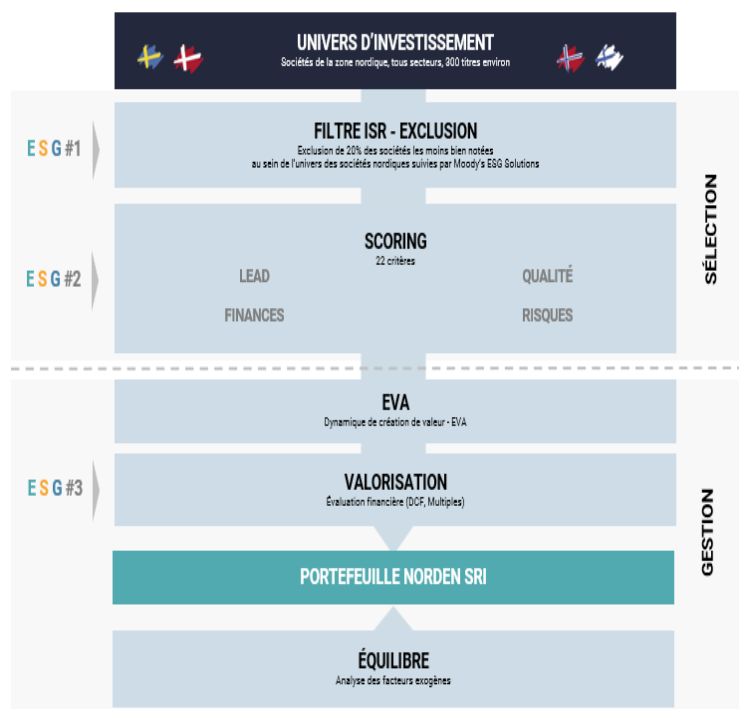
UNIVERS D'INVESTISSEMENT
Sociétés de la zone nordique, tous secteurs, 300 titres environ

ESG #1

FILTRE ISR - EXCLUSION
Exclusion de 20% des sociétés les moins bien notées au sein de l'univers des sociétés nordiques suivies par Moody's ESG Solutions

ESG #2

SCORING
22 critères

LEAD

QUALITÉ

FINANCES

RISQUES

SÉLECTION

EVA
Dynamique de création de valeur - EVA

ESG #3

VALORISATION
Évaluation financière (DCF, Multiples)

PORTEFEUILLE NORDEN SRI

GESTION

ÉQUILIBRE
Analyse des facteurs exogènes